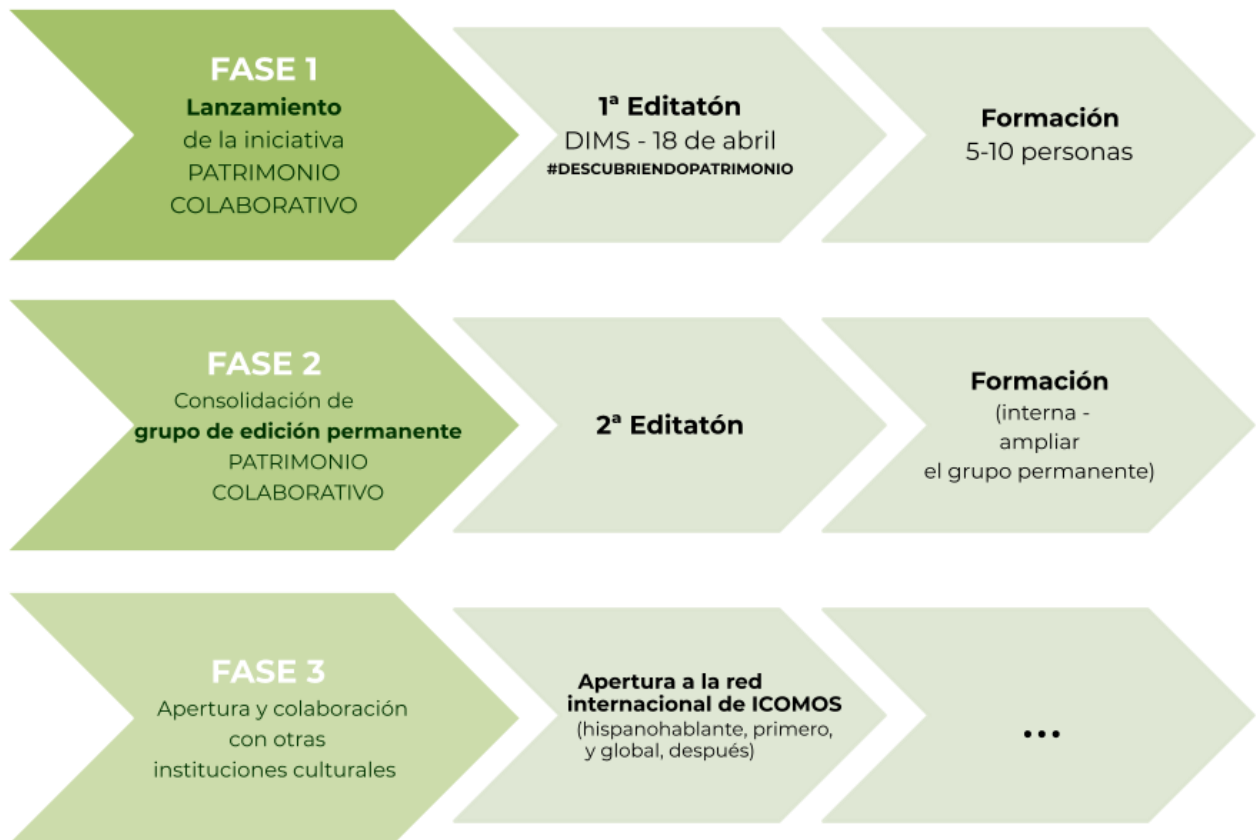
FASE 1
Lanzamiento de la iniciativa PATRIMONIO COLABORATIVO

1ª Editatón
DIMS - 18 de abril
#DESCUBRIENDOPATRIMONIO

Formación
5-10 personas

FASE 2
Consolidación de grupo de edición permanente PATRIMONIO COLABORATIVO

2ª Editatón

Formación
(interna - ampliar el grupo permanente)

FASE 3
Apertura y colaboración con otras instituciones culturales

Apertura a la red internacional de ICOMOS
(hispanohablante, primero, y global, después)

...